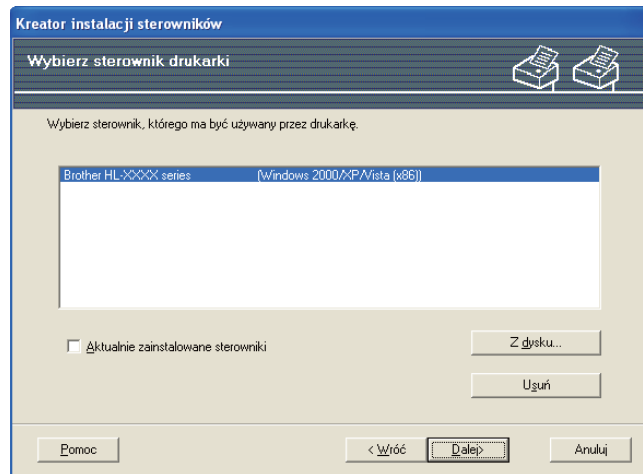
Kreator instalacji sterowników

Wybierz sterownik drukarki

Wybierz sterownik, którego ma być używany przez drukarkę.

| Brother HL-XXXX series | (Windows 2000/XP/Vista (x86)) |
|---|---|

Aktualnie zainstalowane sterowniki

Z dysku...

Usuń

Pomoc

< Wróć

Dalej>

Anuluj